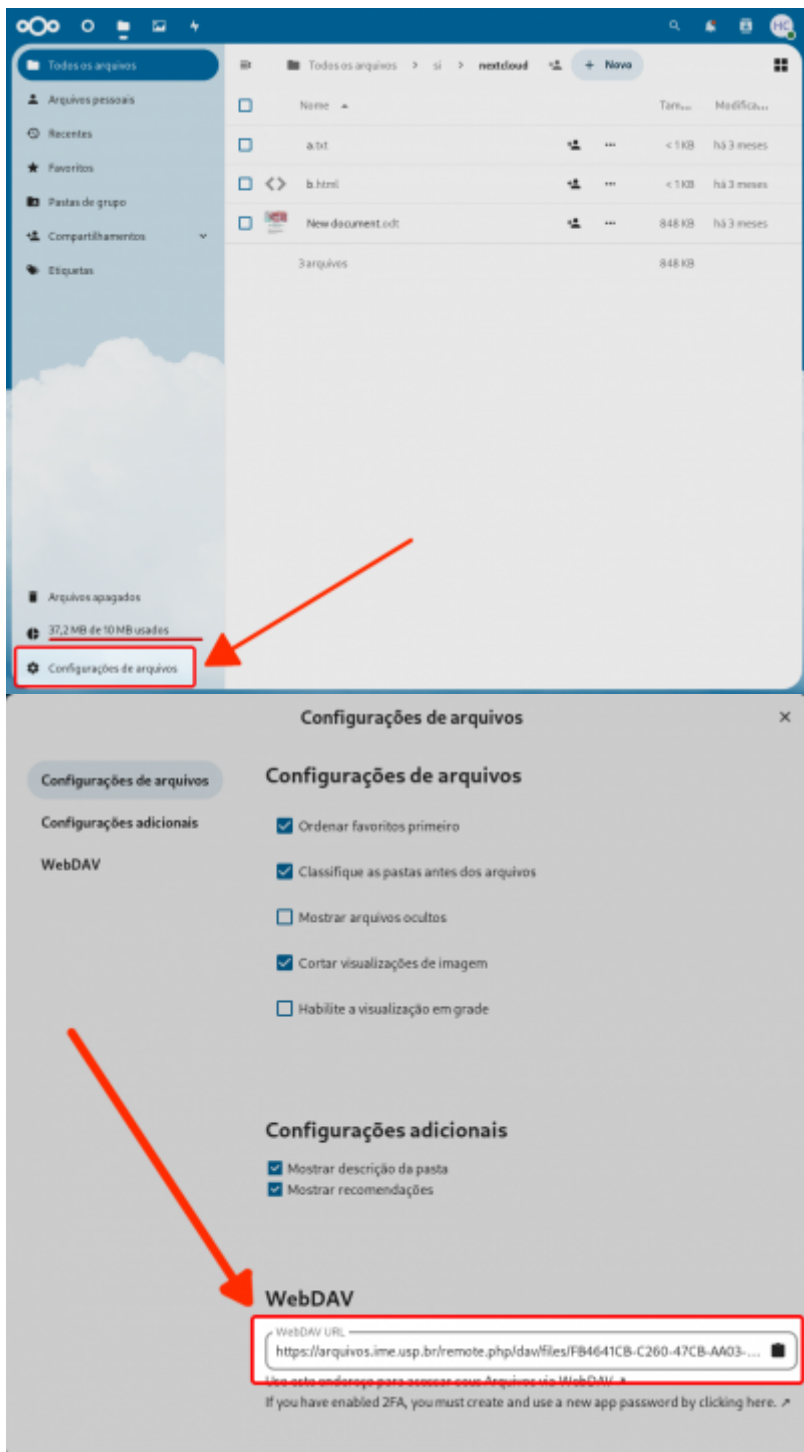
HC

Todos os arquivos
Arquivos pessoais
Recentes
Favoritos
Pastas de grupo
Compartilhamentos
Etiquetas

Todos os arquivos > si > nextcloud + Nova

| Nome | | | Tam... | Modifica... |
|---|---|---|---|---|
| a.txt | | ··· | < 1 KB | há 3 meses |
| b.html | | ··· | < 1 KB | há 3 meses |
| New document.odt | | ··· | 848 KB | há 3 meses |
| 3 arquivos | | | 848 KB | |

Arquivos apagados
37,2 MB de 10 MB usados
Configurações de arquivos

Configurações de arquivos ×

Configurações de arquivos
Configurações adicionais
WebDAV

Configurações de arquivos
Ordenar favoritos primeiro
Classifique as pastas antes dos arquivos
Mostrar arquivos ocultos
Cortar visualizações de imagem
Habilite a visualização em grade

Configurações adicionais
Mostrar descrição da pasta
Mostrar recomendações

WebDAV
WebDAV URL
https://arquivos.ime.usp.br/remote.php/dav/files/FB4641CB-C260-47CB-AA03-...
Use este endereço para acessar seus Arquivos via WebDAV ↗
If you have enabled 2FA, you must create and use a new app password by clicking here. ↗